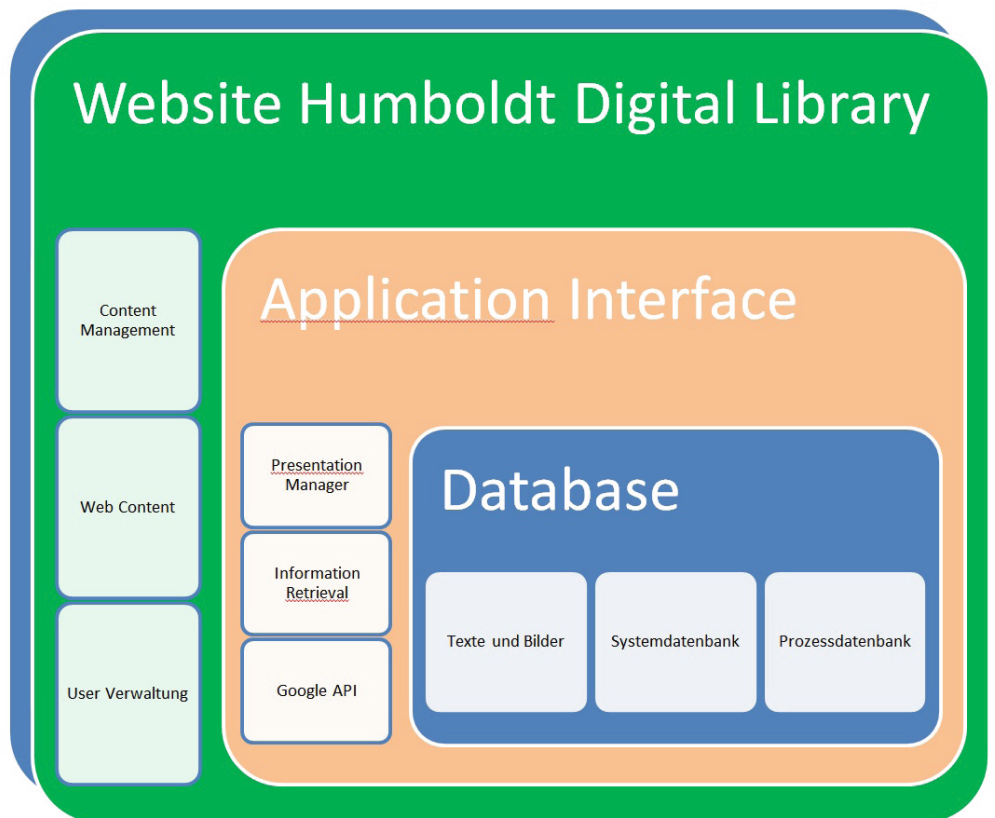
Website Humboldt Digital Library

Content Management

Web Content

User Verwaltung

Application Interface

Presentation Manager

Information Retrieval

Google API

Database

Texte und Bilder

Systemdatenbank

Prozessdatenbank